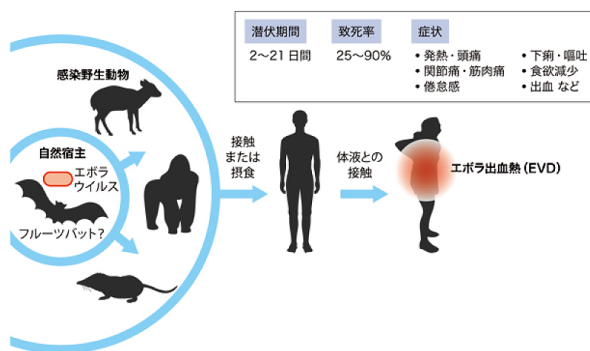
| 潜伏期間 | 致死率 | 症状 | |
|---|---|---|---|
| 2〜21 日間 | 25〜90% | • 発熱・頭痛<br>• 関節痛・筋肉痛<br>• 倦怠感 | • 下痢・嘔吐<br>• 食欲減少<br>• 出血 など |

感染野生動物

自然宿主

エボラウイルス

フルーツバット?

接触または摂食

体液との接触

エボラ出血熱（EVD）